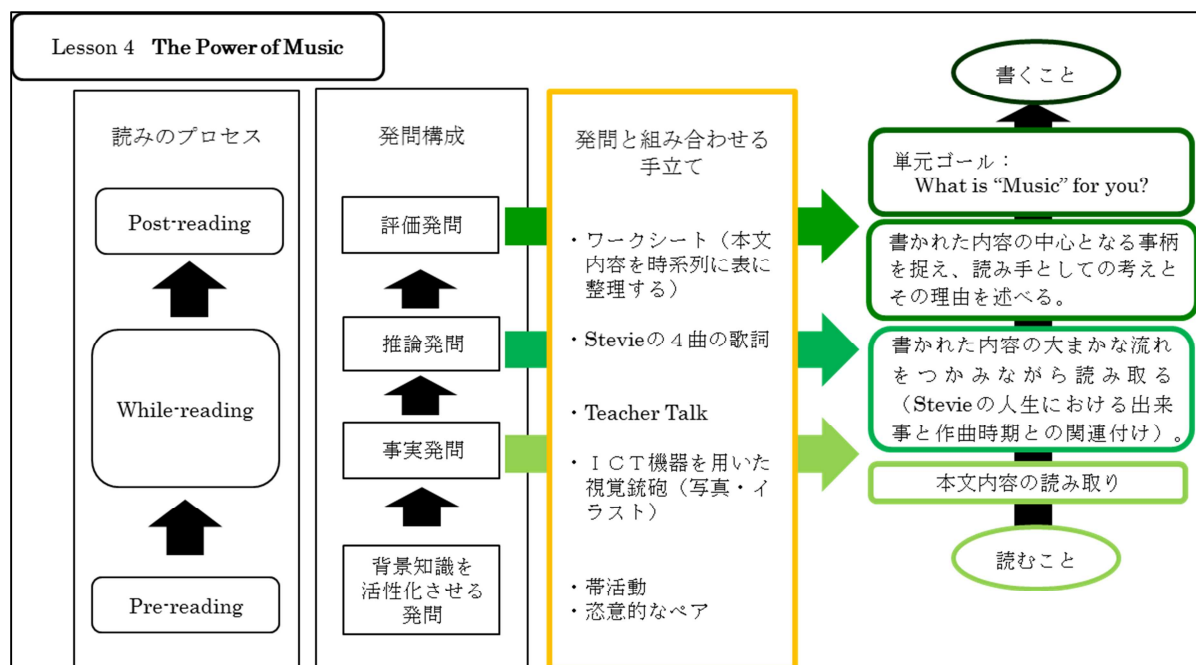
Lesson 4 The Power of Music

読みのプロセス

Post-reading

While-reading

Pre-reading

発問構成

評価発問

推論発問

事実発問

背景知識を活性化させる発問

発問と組み合わせる手立て

・ワークシート（本文内容を時系列に表に整理する）

・Stevieの４曲の歌詞

・Teacher Talk

・ＩＣＴ機器を用いた視覚銃砲（写真・イラスト）

・帯活動
・恣意的なペア

書くこと

単元ゴール：
What is "Music" for you?

書かれた内容の中心となる事柄を捉え、読み手としての考えとその理由を述べる。

書かれた内容の大まかな流れをつかみながら読み取る（Stevieの人生における出来事と作曲時期との関連付け）。

本文内容の読み取り

読むこと